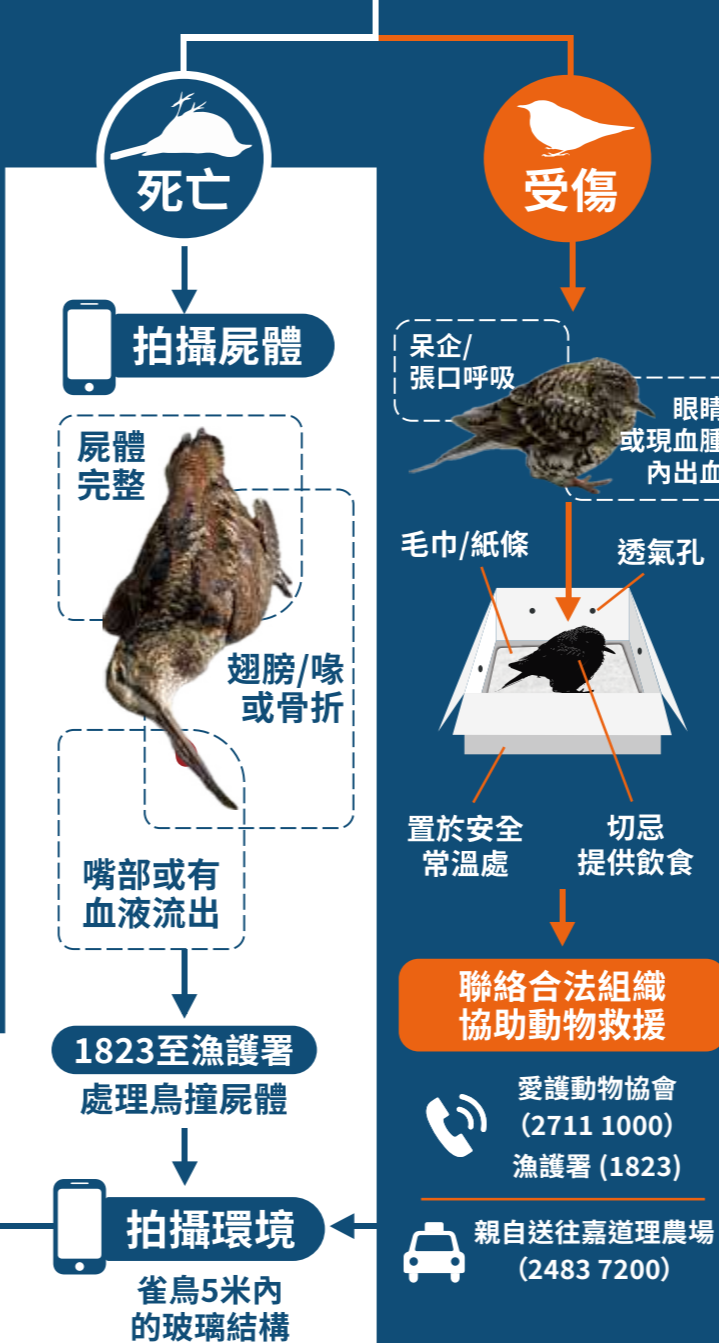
死亡

拍攝屍體

屍體完整

翅膀/喙或骨折

嘴部或有血液流出

1823至漁護署

處理鳥撞屍體

拍攝環境

雀鳥5米內的玻璃結構

受傷

呆企/張口呼吸

眼睛或現血腫內出血

毛巾/紙條

透氣孔

置於安全常溫處

切忌提供飲食

聯絡合法組織協助動物救援

愛護動物協會
(2711 1000)
漁護署 (1823)

親自送往嘉道理農場
(2483 7200)